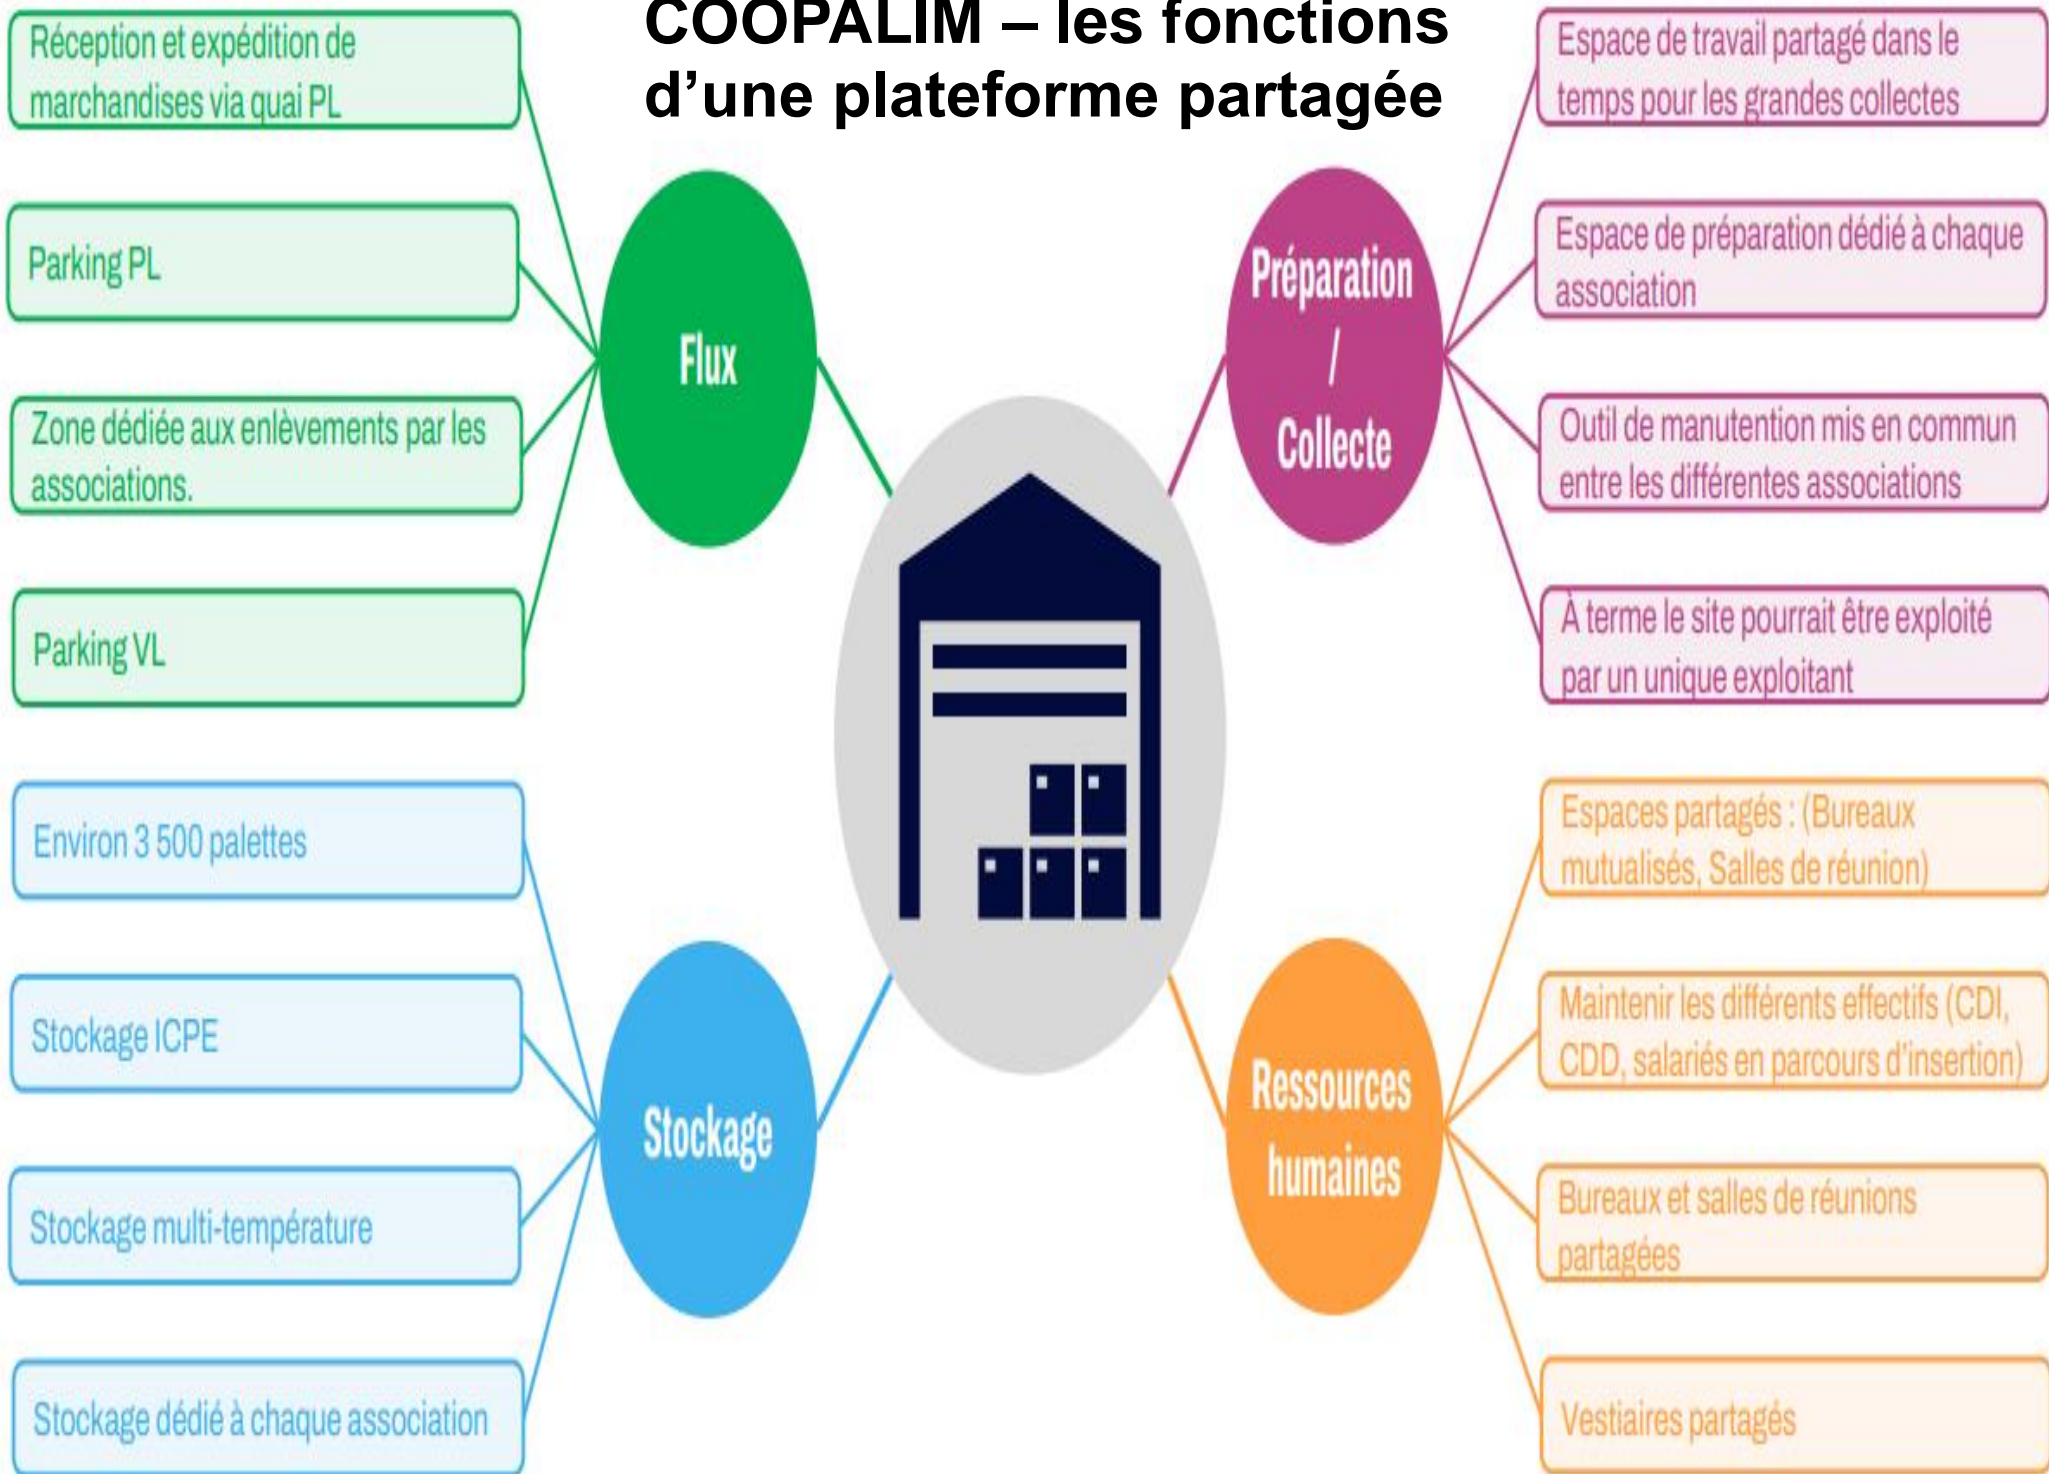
COOPALIM – les fonctions d'une plateforme partagée

Flux

Réception et expédition de marchandises via quai PL

Parking PL

Zone dédiée aux enlèvements par les associations.

Parking VL

Préparation / Collecte

Espace de travail partagé dans le temps pour les grandes collectes

Espace de préparation dédié à chaque association

Outil de manutention mis en commun entre les différentes associations

À terme le site pourrait être exploité par un unique exploitant

Stockage

Environ 3 500 palettes

Stockage ICPE

Stockage multi-température

Stockage dédié à chaque association

Ressources humaines

Espaces partagés : (Bureaux mutualisés, Salles de réunion)

Maintenir les différents effectifs (CDI, CDD, salariés en parcours d'insertion)

Bureaux et salles de réunions partagées

Vestiaires partagés